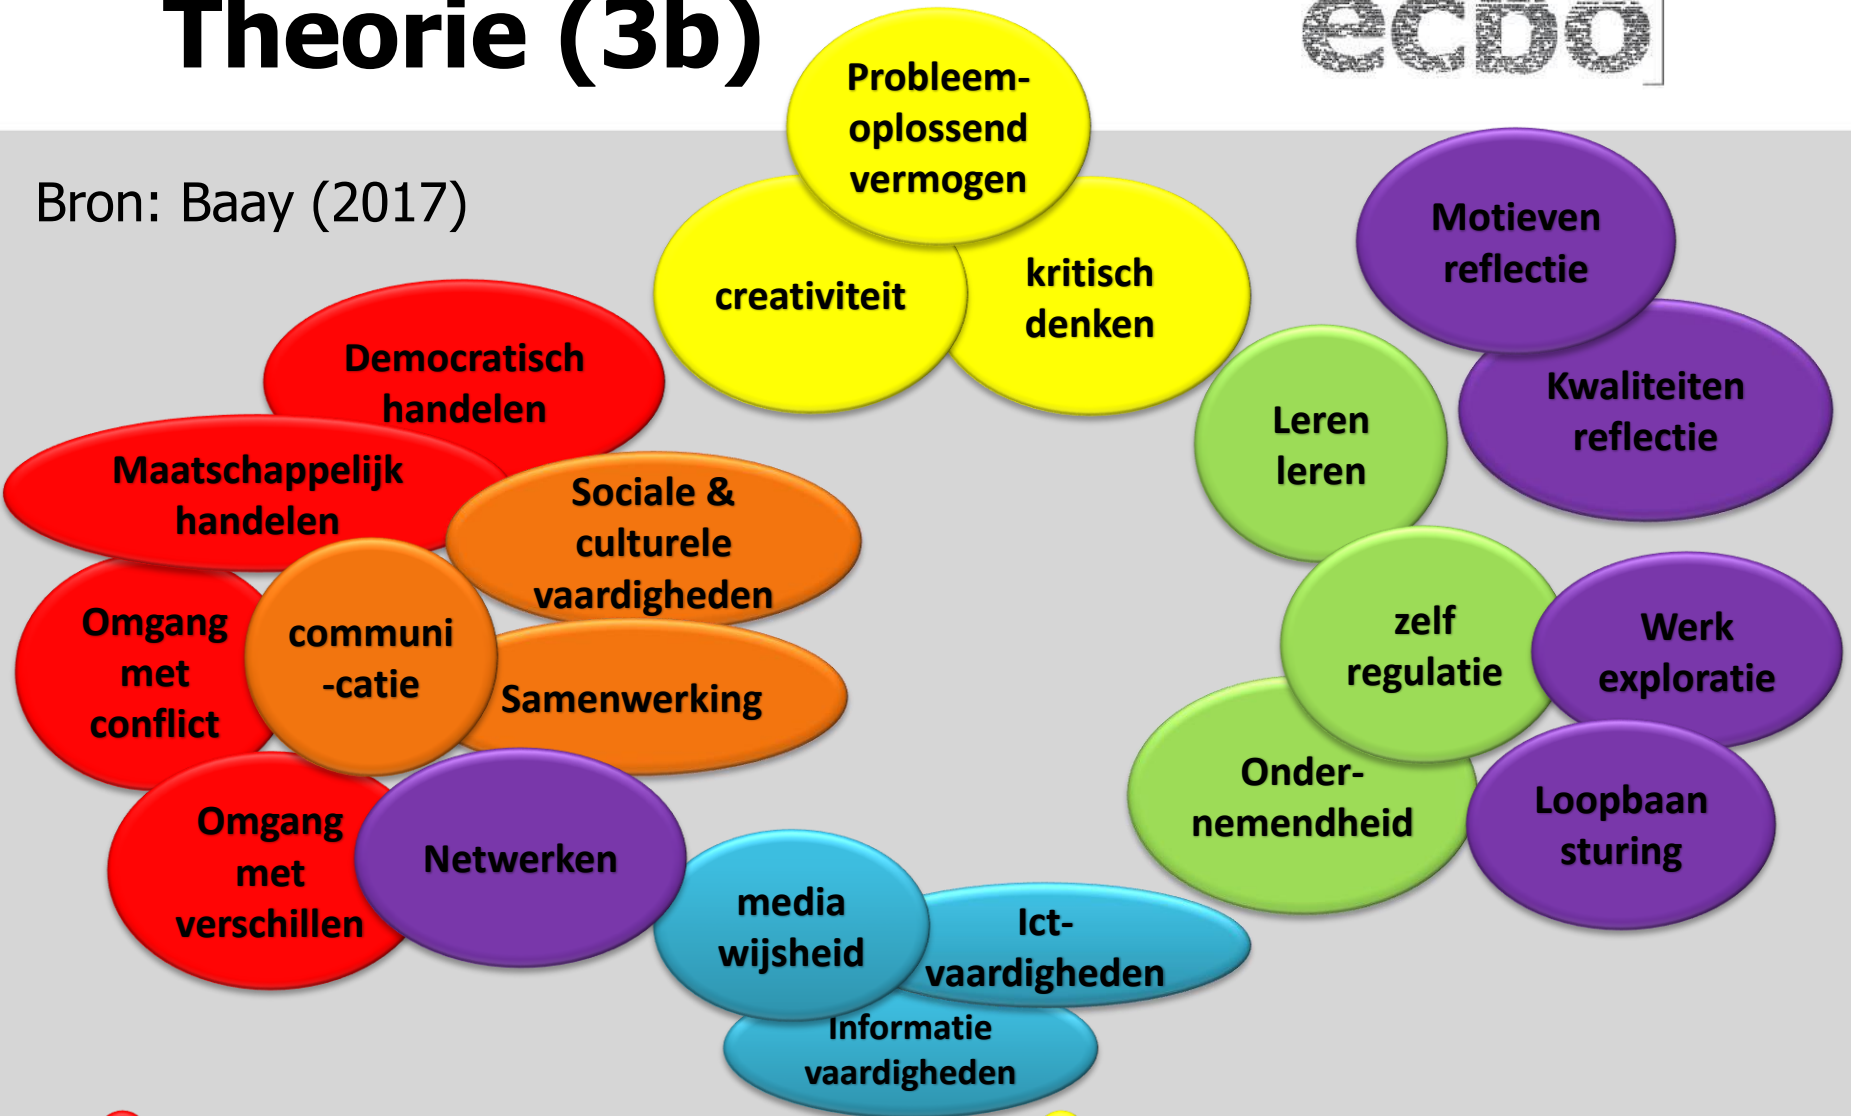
Theorie (3b)

ecbo

Bron: Baay (2017)

Probleem-oplossend vermogen

creativiteit

kritisch denken

Motieven reflectie

Kwaliteiten reflectie

Democratisch handelen

Maatschappelijk handelen

Sociale & culturele vaardigheden

Leren leren

Omgang met conflict

communi-catie

Samenwerking

zelf regulatie

Werk exploratie

Onder-nemendheid

Loopbaan sturing

Omgang met verschillen

Netwerken

media wijsheid

Ict-vaardigheden

Informatie vaardigheden